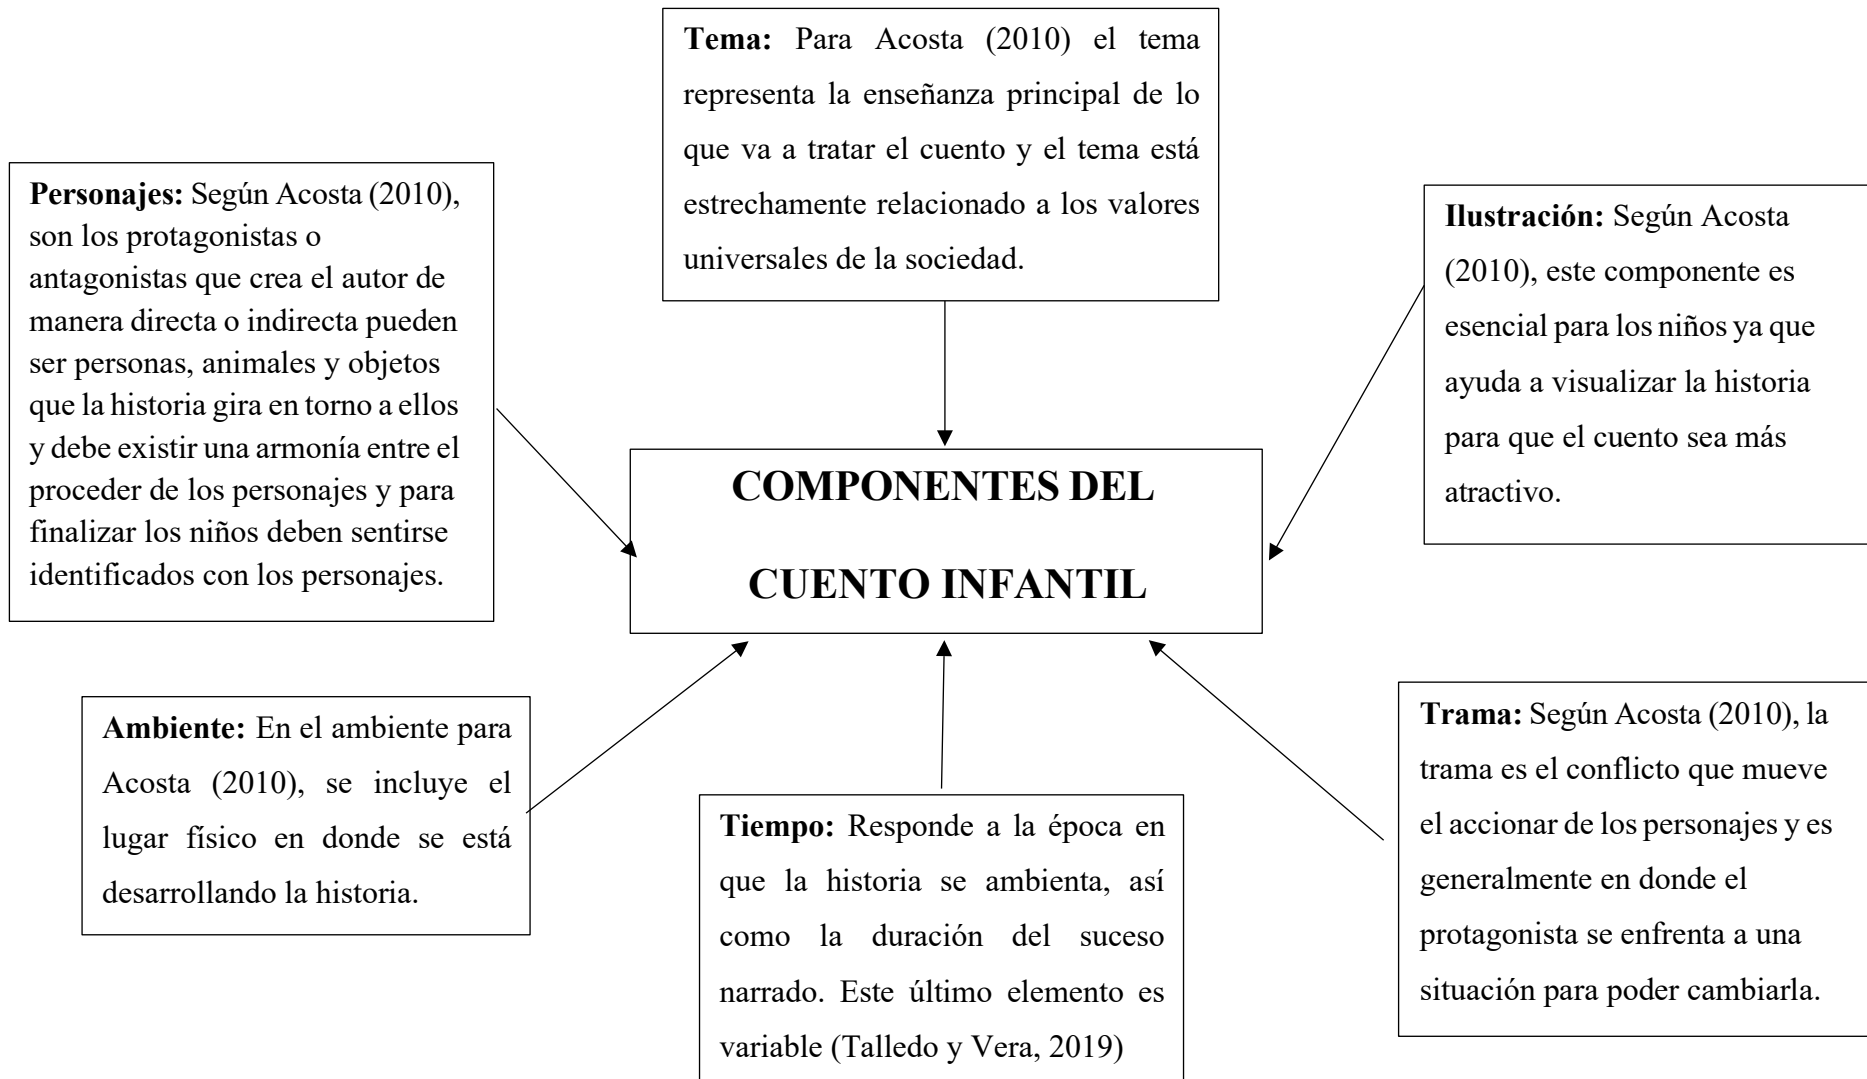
Tema: Para Acosta (2010) el tema representa la enseñanza principal de lo que va a tratar el cuento y el tema está estrechamente relacionado a los valores universales de la sociedad.

Personajes: Según Acosta (2010), son los protagonistas o antagonistas que crea el autor de manera directa o indirecta pueden ser personas, animales y objetos que la historia gira en torno a ellos y debe existir una armonía entre el proceder de los personajes y para finalizar los niños deben sentirse identificados con los personajes.

Ilustración: Según Acosta (2010), este componente es esencial para los niños ya que ayuda a visualizar la historia para que el cuento sea más atractivo.

COMPONENTES DEL CUENTO INFANTIL

Ambiente: En el ambiente para Acosta (2010), se incluye el lugar físico en donde se está desarrollando la historia.

Tiempo: Responde a la época en que la historia se ambienta, así como la duración del suceso narrado. Este último elemento es variable (Talledo y Vera, 2019)

Trama: Según Acosta (2010), la trama es el conflicto que mueve el accionar de los personajes y es generalmente en donde el protagonista se enfrenta a una situación para poder cambiarla.